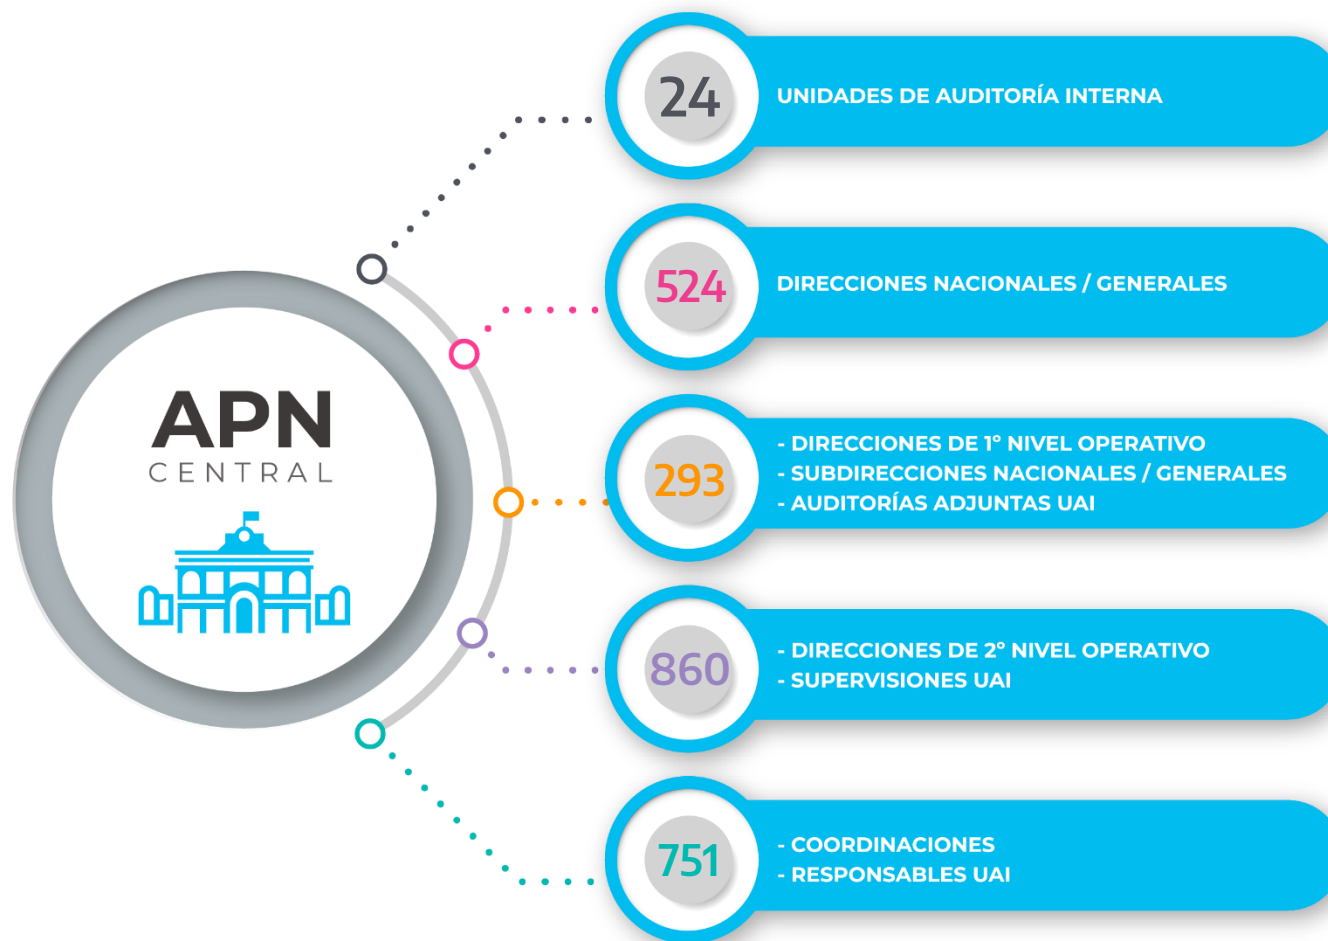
APN
CENTRAL

24 UNIDADES DE AUDITORÍA INTERNA

524 DIRECCIONES NACIONALES / GENERALES

293
- DIRECCIONES DE 1° NIVEL OPERATIVO
- SUBDIRECCIONES NACIONALES / GENERALES
- AUDITORÍAS ADJUNTAS UAI

860
- DIRECCIONES DE 2° NIVEL OPERATIVO
- SUPERVISIONES UAI

751
- COORDINACIONES
- RESPONSABLES UAI